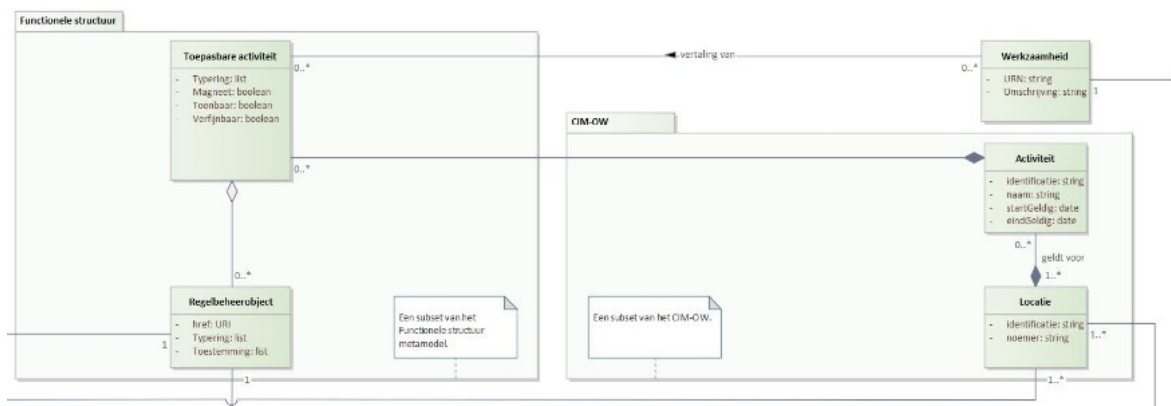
Functionele structuur

Toepasbare activiteit
- Typering: list
- Magneet: boolean
- Toonbaar: boolean
- Verfijnbaar: boolean

0..*

vertaling van

0..*

Werkzaamheid
- URN: string
- Omschrijving: string

1

CIM-OW

0..*

Activiteit
- identificatie: string
- naam: string
- startGeldig: date
- eindGeldig: date

0..*

geldt voor

1..*

0..*

Regelbeheerobject
- href: URI
- Typering: list
- Toestemming: list

1

Een subset van het Functionele structuur metamodel.

Een subset van het CIM-OW.

Locatie
- identificatie: string
- noemer: string

1..*

1

1..*